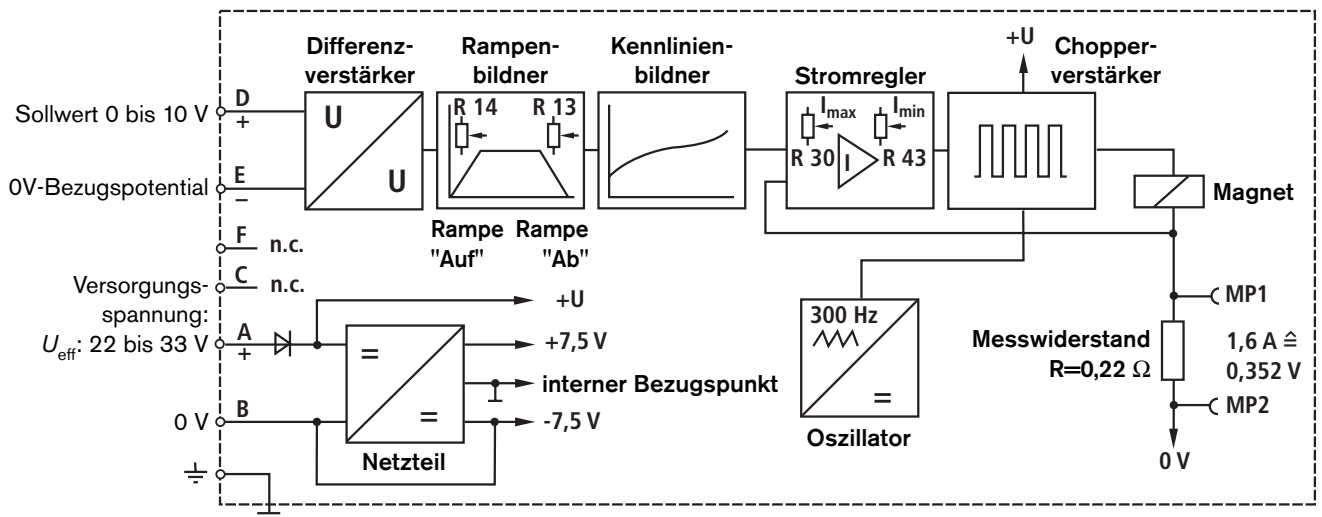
Differenzverstärker

Rampenbildner

Kennlinienbildner

Stromregler

+U

Chopperverstärker

Sollwert 0 bis 10 V

D
+

U

U

R 14

R 13

$I_{max}$

$I_{min}$

R 30

I

R 43

0V-Bezugspotential

E
–

Magnet

Rampe "Auf"

Rampe "Ab"

F n.c.

C n.c.

Versorgungsspannung: $U_{eff}$: 22 bis 33 V

A
+

+U

=

+7,5 V

interner Bezugspunkt

0 V

B

=

-7,5 V

Netzteil

300 Hz

=

Oszillator

MP1

Messwiderstand R=0,22 Ω

1,6 A ≙ 0,352 V

MP2

0 V